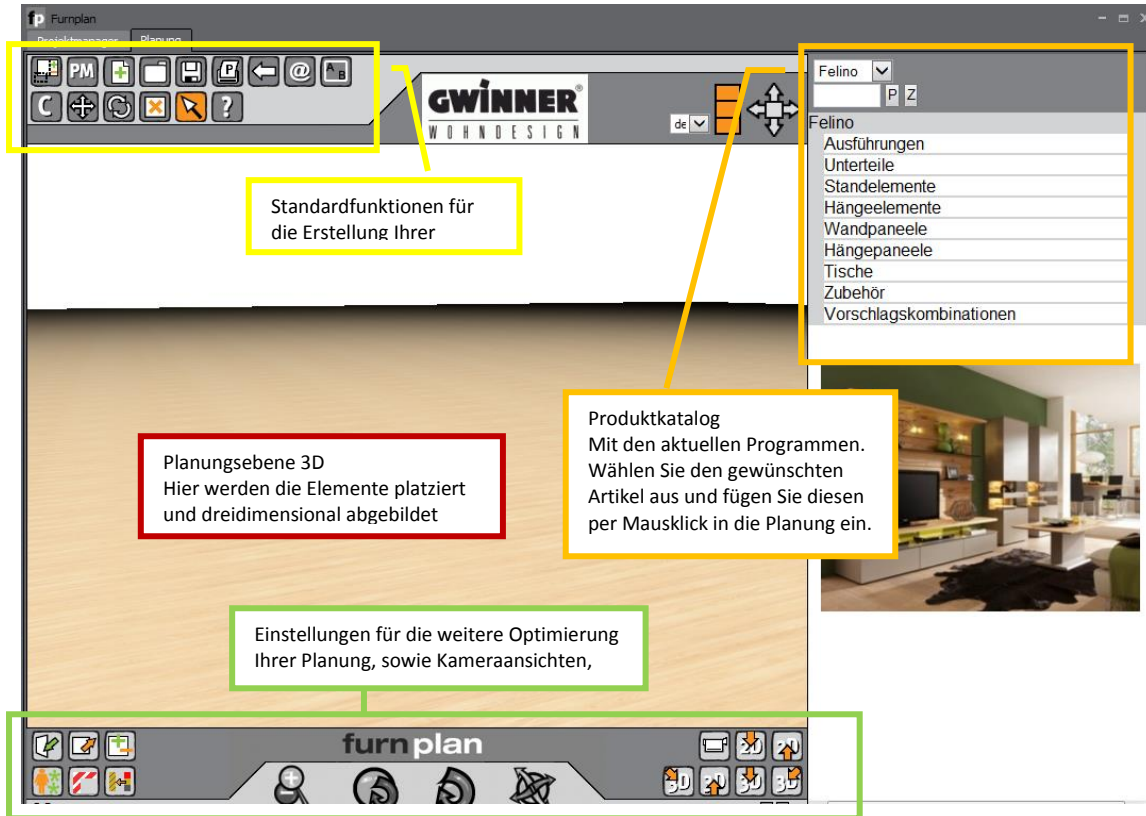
fp Furnplan

Projektmanager Planung

PM

GWINNER®
WOHNDESIGN

de

Felino
P Z

Felino
Ausführungen
Unterteile
Standelemente
Hängeelemente
Wandpaneele
Hängepaneele
Tische
Zubehör
Vorschlagskombinationen

Standardfunktionen für die Erstellung Ihrer

Produktkatalog
Mit den aktuellen Programmen. Wählen Sie den gewünschten Artikel aus und fügen Sie diesen per Mausklick in die Planung ein.

Planungsebene 3D
Hier werden die Elemente platziert und dreidimensional abgebildet

Einstellungen für die weitere Optimierung Ihrer Planung, sowie Kameraansichten,

furnplan

2D 2D 3D 2D 3D 3D